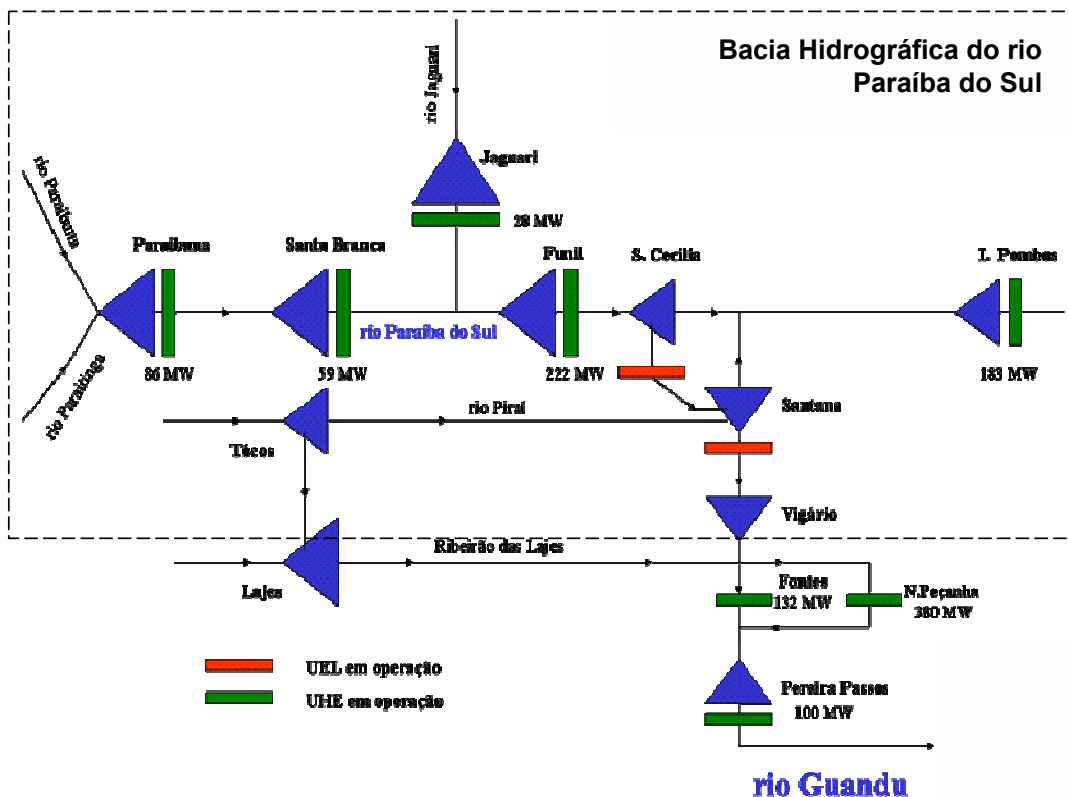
Bacia Hidrográfica do rio Paraíba do Sul

rio Jaguari

Jaguari

28 MW

rio Paraibuna

rio Paraitinga

Paraibuna

86 MW

Santa Branca

59 MW

rio Paraíba do Sul

Funil

222 MW

S. Cecília

I. Pombos

183 MW

Santana

rio Piraí

Tócos

Vigário

Ribeirão das Lajes

Lajes

Fontes

132 MW

N.Peçanha

380 MW

UEL em operação

UHE em operação

Pereira Passos

100 MW

rio Guandu